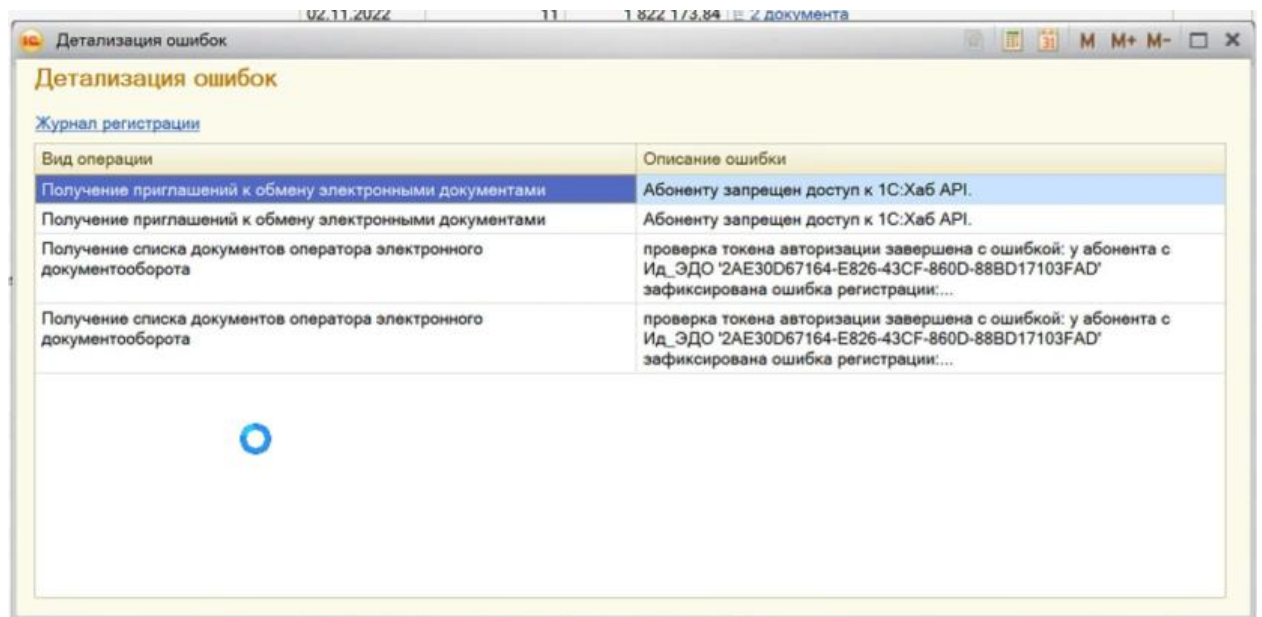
02.11.2022 11 1 822 173,84 2 документа

Детализация ошибок

M M+ M-

Детализация ошибок

Журнал регистрации

| Вид операции | Описание ошибки |
|---|---|
| Получение приглашений к обмену электронными документами | Абоненту запрещен доступ к 1С:Хаб API. |
| Получение приглашений к обмену электронными документами | Абоненту запрещен доступ к 1С:Хаб API. |
| Получение списка документов оператора электронного документооборота | проверка токена авторизации завершена с ошибкой: у абонента с Ид_ЭДО '2AE30D67164-E826-43CF-860D-88BD17103FAD' зафиксирована ошибка регистрации:... |
| Получение списка документов оператора электронного документооборота | проверка токена авторизации завершена с ошибкой: у абонента с Ид_ЭДО '2AE30D67164-E826-43CF-860D-88BD17103FAD' зафиксирована ошибка регистрации:... |